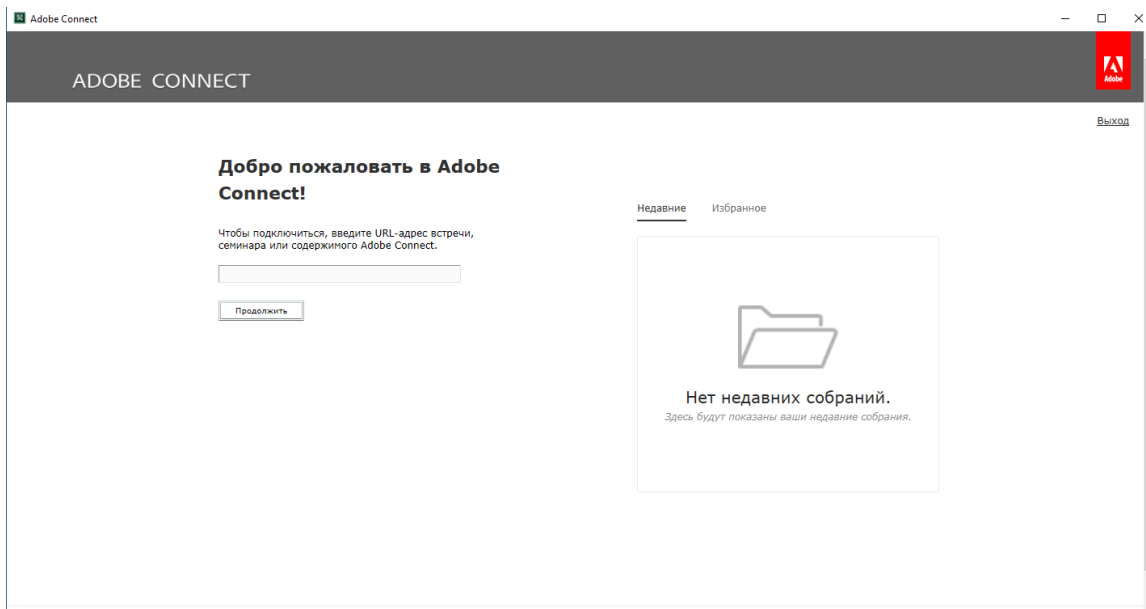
Adobe Connect

ADOBE CONNECT

Adobe

Выход

Добро пожаловать в Adobe Connect!

Чтобы подключиться, введите URL-адрес встречи, семинара или содержимого Adobe Connect.

Продолжить

Недавние

Избранное

Нет недавних собраний.

Здесь будут показаны ваши недавние собрания.